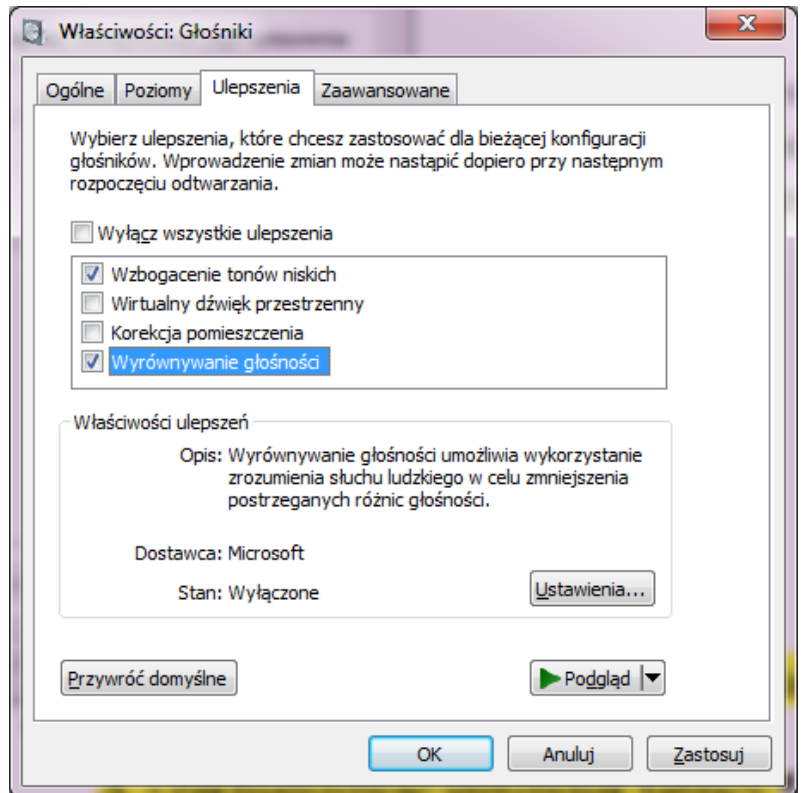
Właściwości: Głośniki

Ogólne | Poziomy | Ulepszenia | Zaawansowane

Wybierz ulepszenia, które chcesz zastosować dla bieżącej konfiguracji głośników. Wprowadzenie zmian może nastąpić dopiero przy następnym rozpoczęciu odtwarzania.

Wyłącz wszystkie ulepszenia

Wzbogacenie tonów niskich
Wirtualny dźwięk przestrzenny
Korekcja pomieszczenia
Wyrównywanie głośności

Właściwości ulepszeń

Opis: Wyrównywanie głośności umożliwia wykorzystanie zrozumienia słuchu ludzkiego w celu zmniejszenia postrzeganych różnic głośności.

Dostawca: Microsoft

Stan: Wyłączone

Ustawienia...

Przywróć domyślne

Podgląd

OK | Anuluj | Zastosuj